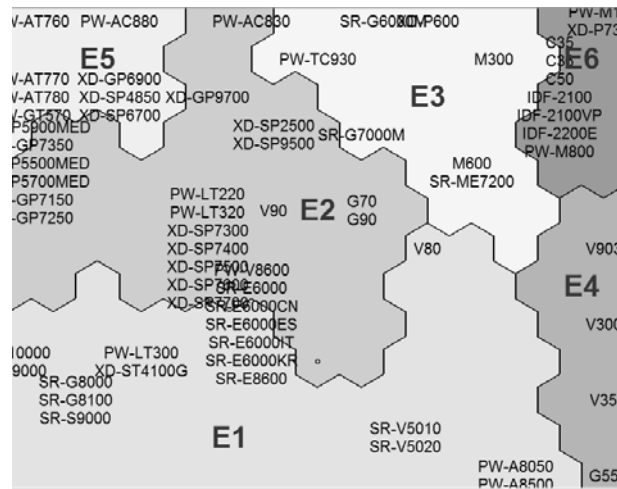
-AT760 PW-AC880 PW-AC830 SR-G6000 XD-P600 PW-M1 XD-P73

E5

-AT770 XD-GP6900
-AT780 XD-SP4850 XD-GP9700
-GT570 XD-SP6700
P5900MED
-GP7350
P5500MED
P5700MED
-GP7150
-GP7250

PW-TC930 M300 C35 C30 C50 E6

E3

IDF-2100
IDF-2100VP
IDF-2200E
PW-M800

XD-SP2500 SR-G7000M
XD-SP9500

M600
SR-ME7200

PW-LT220
PW-LT320 V90 E2 G70 G90
XD-SP7300
XD-SP7400
XD-SP7500 PW-V8600
XD-SP7800 SR-E6000
XD-SP7700 SR-E6000CN
SR-E6000ES
SR-E6000IT
SR-E6000KR
SR-E8600

V80

V903

E4

V300

V35

10000
9000 PW-LT300 XD-ST4100G
SR-G8000
SR-G8100
SR-S9000

E1

SR-V5010
SR-V5020

PW-A8050
PW-A8500

G55